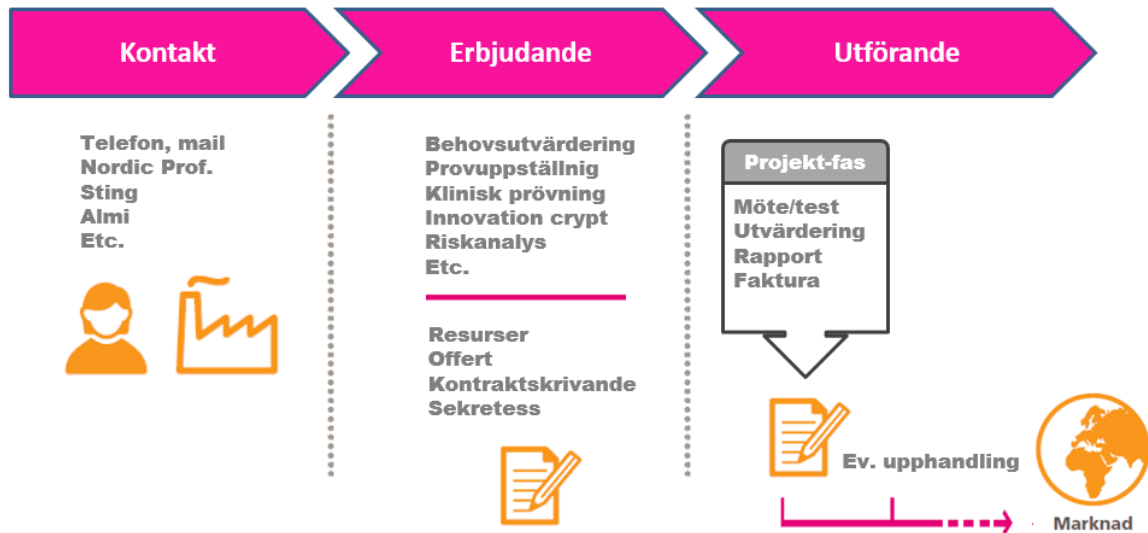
Kontakt

Erbjudande

Utförande

Telefon, mail
Nordic Prof.
Sting
Almi
Etc.

Behovsutvärdering
Provuppställnig
Klinisk prövning
Innovation crypt
Riskanalys
Etc.

Resurser
Offert
Kontraktskrivande
Sekretess

Projekt-fas

Möte/test
Utvärdering
Rapport
Faktura

Ev. upphandling

Marknad